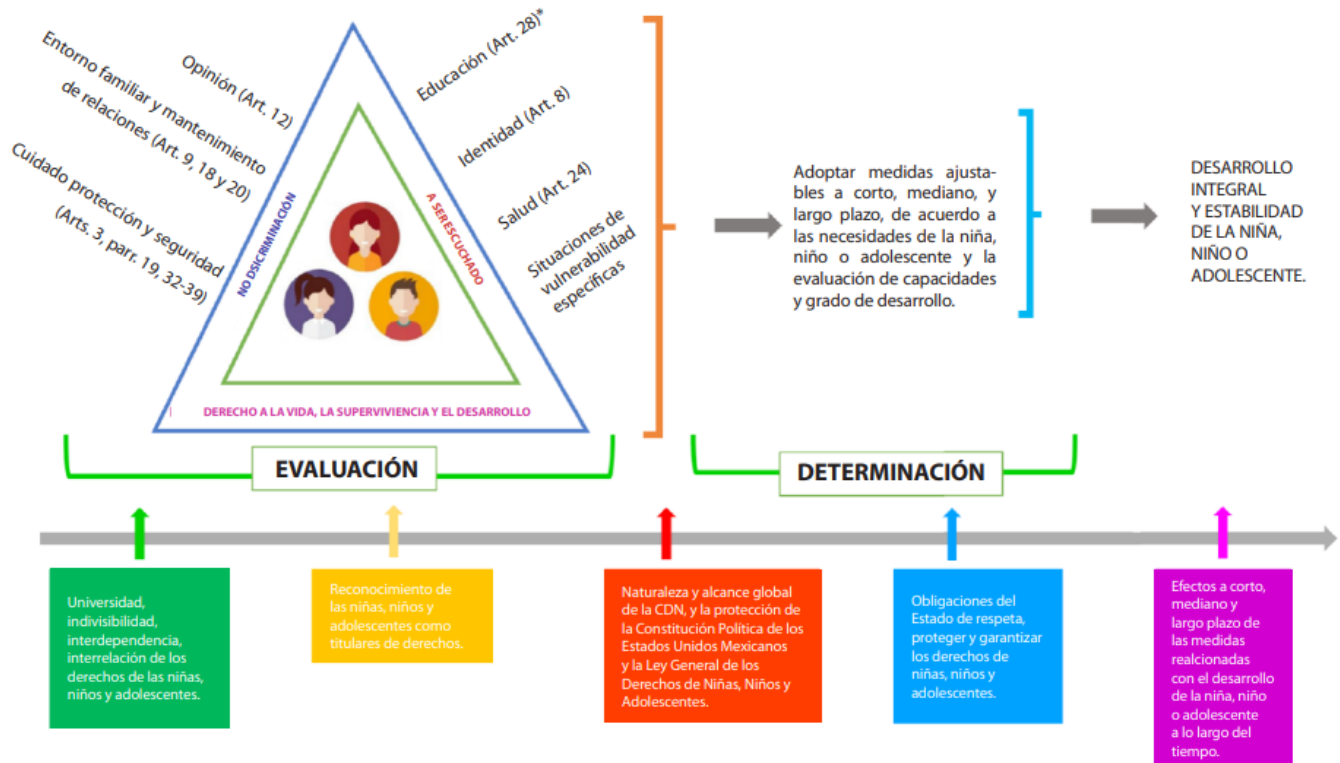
Entorno familiar y mantenimiento de relaciones (Art. 9, 18 y 20)

Opinión (Art. 12)

Cuidado protección y seguridad (Arts. 3, parr. 19, 32-39)

Educación (Art. 28)*

Identidad (Art. 8)

Salud (Art. 24)

Situaciones de vulnerabilidad específicas

NO DSICRIMINACIÓN

A SER ESCUCHADO

DERECHO A LA VIDA, LA SUPERVIVIENCIA Y EL DESARROLLO

Adoptar medidas ajustables a corto, mediano, y largo plazo, de acuerdo a las necesidades de la niña, niño o adolescente y la evaluación de capacidades y grado de desarrollo.

DESARROLLO INTEGRAL Y ESTABILIDAD DE LA NIÑA, NIÑO O ADOLESCENTE.

EVALUACIÓN

DETERMINACIÓN

Universidad, indivisibilidad, interdependencia, interrelación de los derechos de las niñas, niños y adolescentes.

Reconocimiento de las niñas, niños y adolescentes como titulares de derechos.

Naturaleza y alcance global de la CDN, y la protección de la Constitución Política de los Estados Unidos Mexicanos y la Ley General de los Derechos de Niñas, Niños y Adolescentes.

Obligaciones del Estado de respeta, proteger y garantizar los derechos de niñas, niños y adolescentes.

Efectos a corto, mediano y largo plazo de las medidas realcionadas con el desarrollo de la niña, niño o adolescente a lo largo del tiempo.